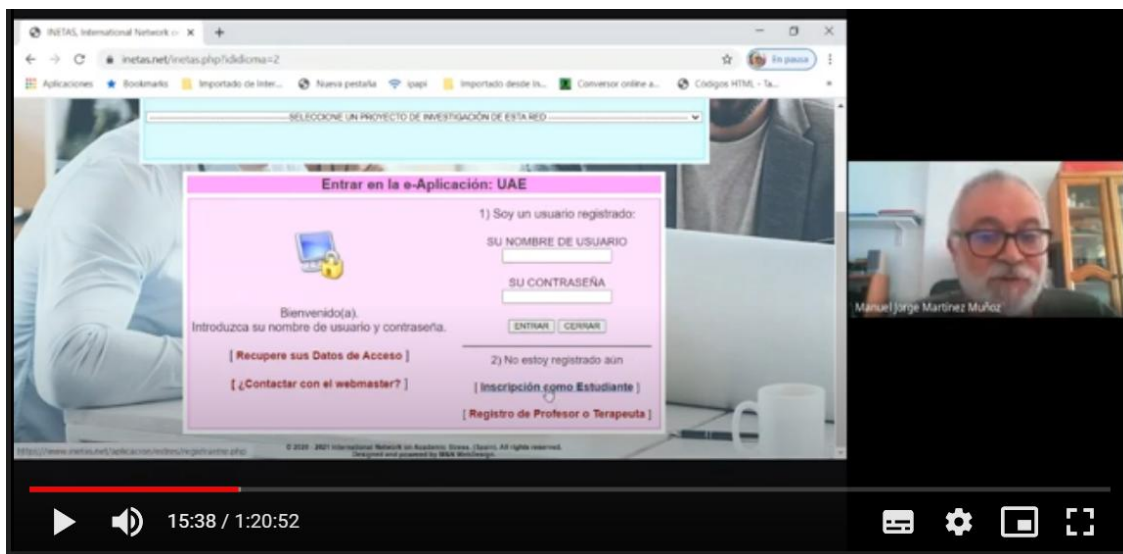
INETAS, International Network o ×
inetas.net/inetas.php?ididioma=2
En pausa
Aplicaciones Bookmarks Importado de Inter... Nueva pestaña ipapi Importado desde In... Conversor online a... Códigos HTML - Ta...

SELECCIONE UN PROYECTO DE INVESTIGACIÓN DE ESTA RED

Entrar en la e-Aplicación: UAE

1) Soy un usuario registrado:
SU NOMBRE DE USUARIO
SU CONTRASEÑA
ENTRAR CERRAR

Bienvenido(a).
Introduzca su nombre de usuario y contraseña.

[ Recupere sus Datos de Acceso ]

[ ¿Contactar con el webmaster? ]

2) No estoy registrado aún
[ Inscripción como Estudiante ]
[ Registro de Profesor o Terapeuta ]

https://www.inetas.net/aplicacion/estres/registrante.php
© 2020 - 2021 International Network on Academic Stress (Spain). All rights reserved. Designed and powered by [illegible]

Manuel Jorge Martínez Muñoz

15:38 / 1:20:52